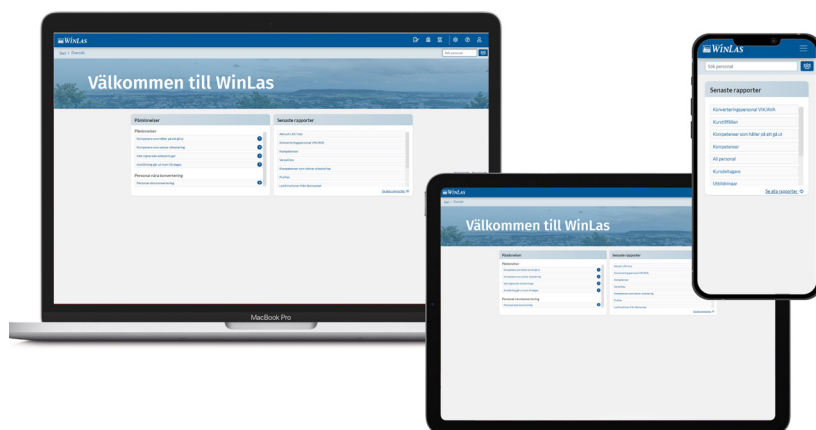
WinLas

Välkommen till WinLas

Påminnelser

Påminnelser

Personal nära konvertering

Senaste rapporter

Se alla rapporter

MacBook Pro

WinLas

Välkommen till WinLas

Påminnelser

Påminnelser

Personal nära konvertering

Senaste rapporter

WinLas

Sök personal

Senaste rapporter

Konverteringspersonal VIK/AVA

Kursträffar

Kompetenser som håller på att gå ut

Kompetenser

All personal

Kursdeltagare

Utbildningar

Se alla rapporter